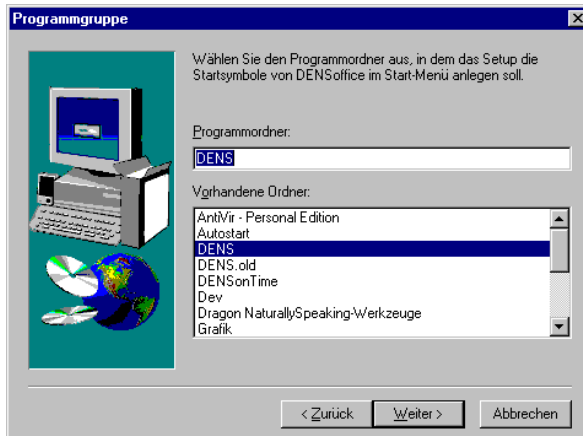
Programmgruppe

Wählen Sie den Programmordner aus, in dem das Setup die Startsymbole von DENSoffice im Start-Menü anlegen soll.

Programmordner:

DENS

Vorhandene Ordner:

AntiVir - Personal Edition
Autostart
DENS
DENS.old
DENSonTime
Dev
Dragon NaturallySpeaking-Werkzeuge
Grafik

< Zurück
Weiter >
Abbrechen